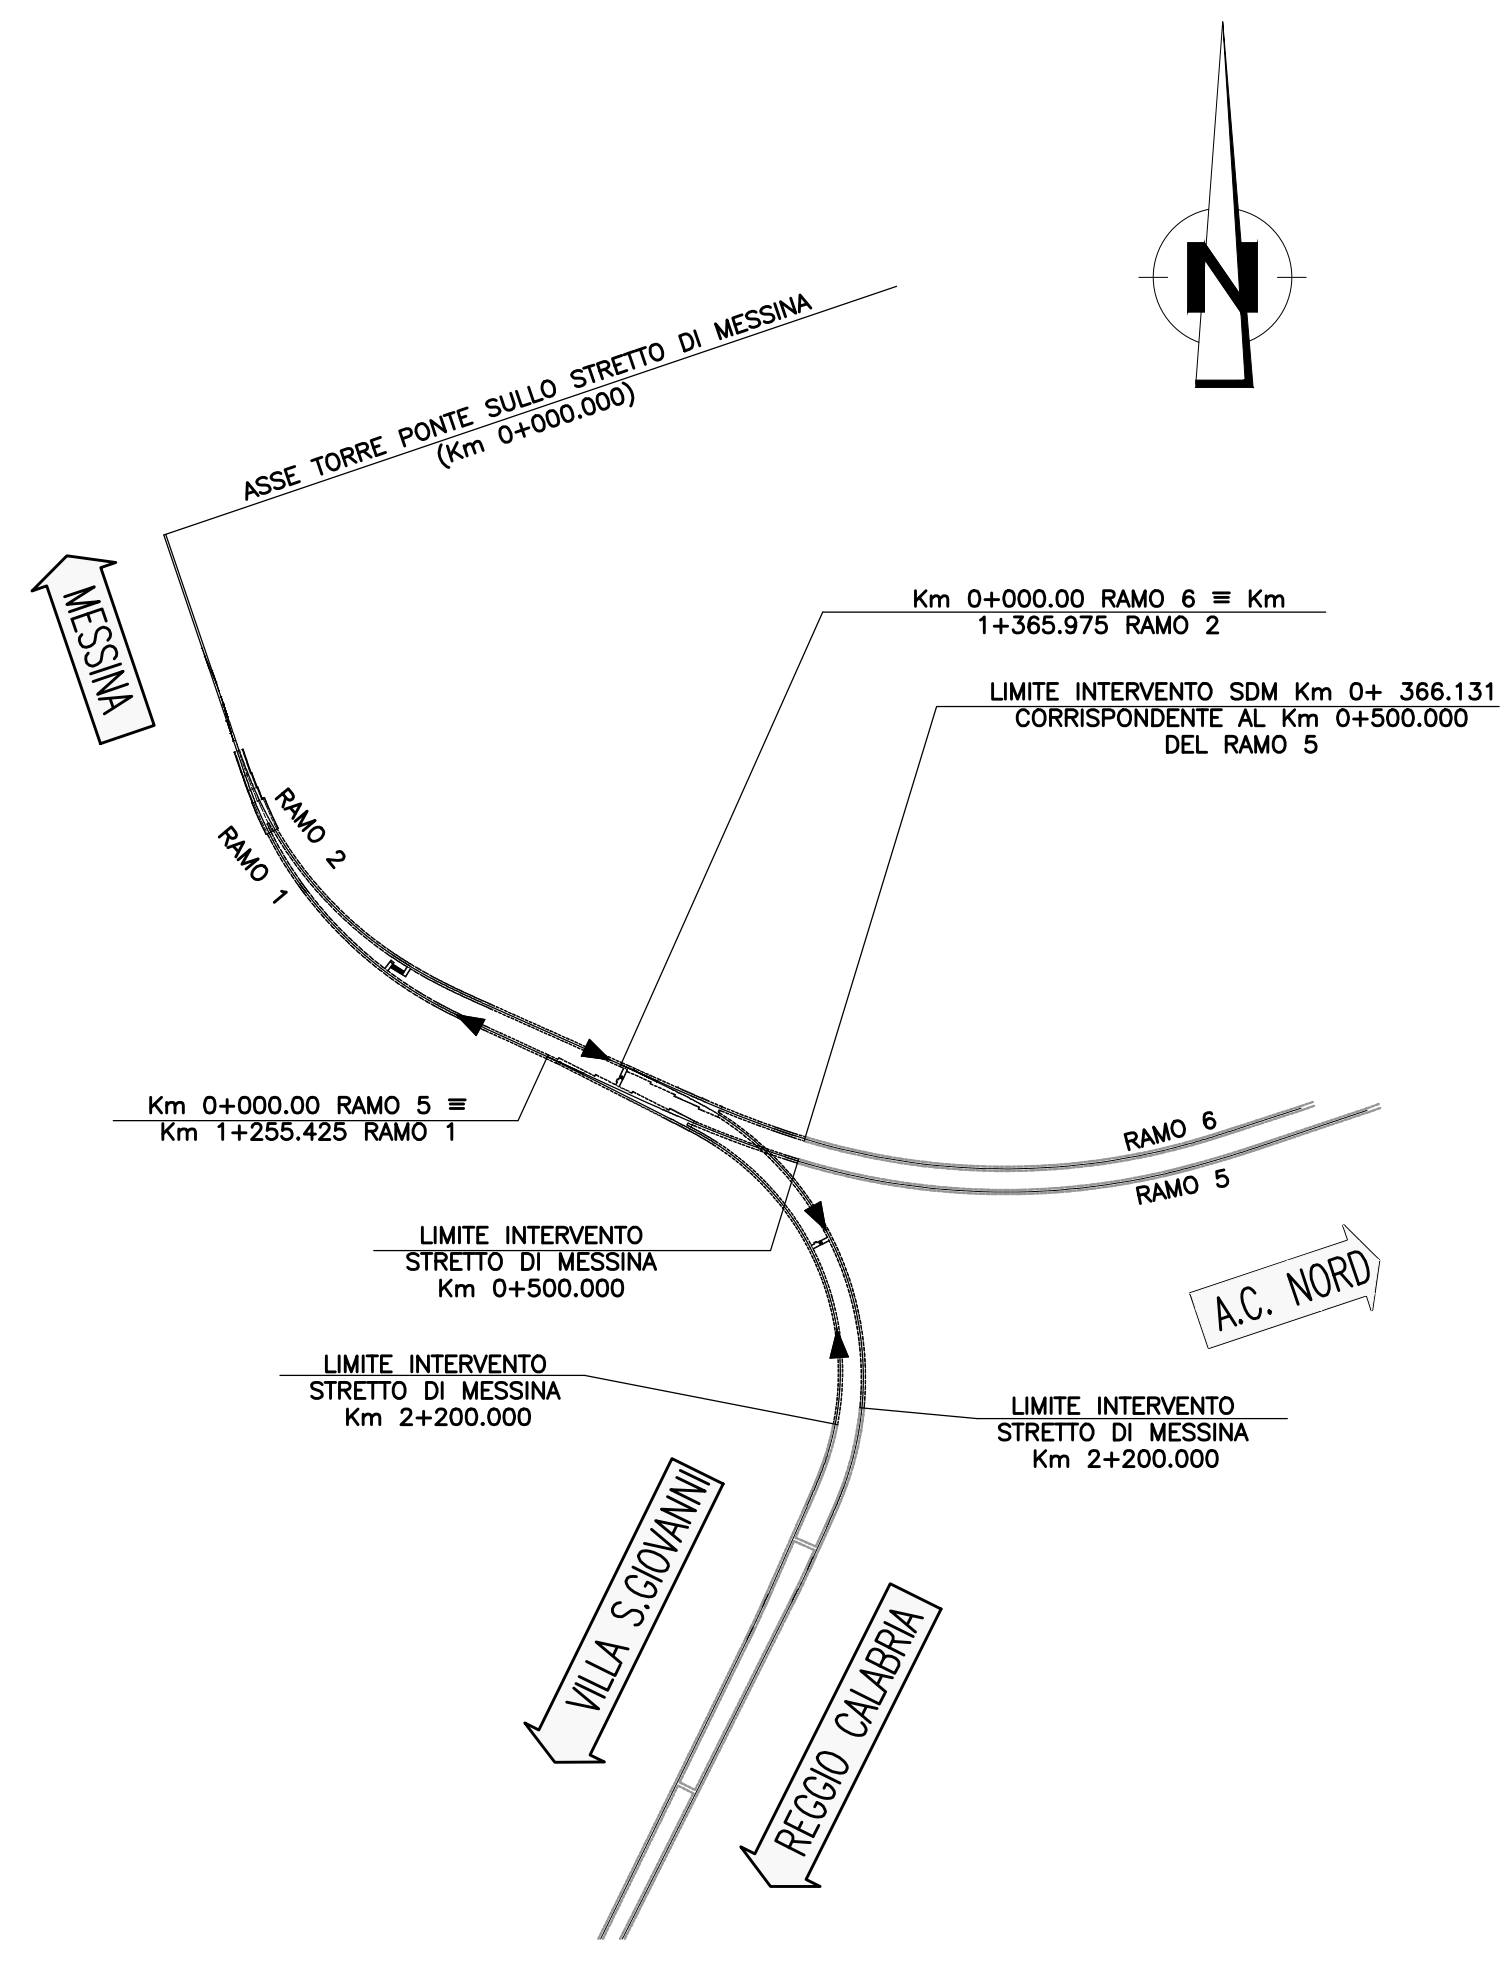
N

ASSE TORRE PONTE SULLO STRETTO DI MESSINA
(Km 0+000.000)

MESSINA

Km 0+000.00 RAMO 6 ≡ Km
1+365.975 RAMO 2

LIMITE INTERVENTO SDM Km 0+ 366.131
CORRISPONDENTE AL Km 0+500.000
DEL RAMO 5

RAMO 2

RAMO 1

Km 0+000.00 RAMO 5 ≡
Km 1+255.425 RAMO 1

RAMO 6

RAMO 5

LIMITE INTERVENTO
STRETTO DI MESSINA
Km 0+500.000

A.C. NORD

LIMITE INTERVENTO
STRETTO DI MESSINA
Km 2+200.000

LIMITE INTERVENTO
STRETTO DI MESSINA
Km 2+200.000

VILLA S.GIOVANNI

REGGIO CALABRIA